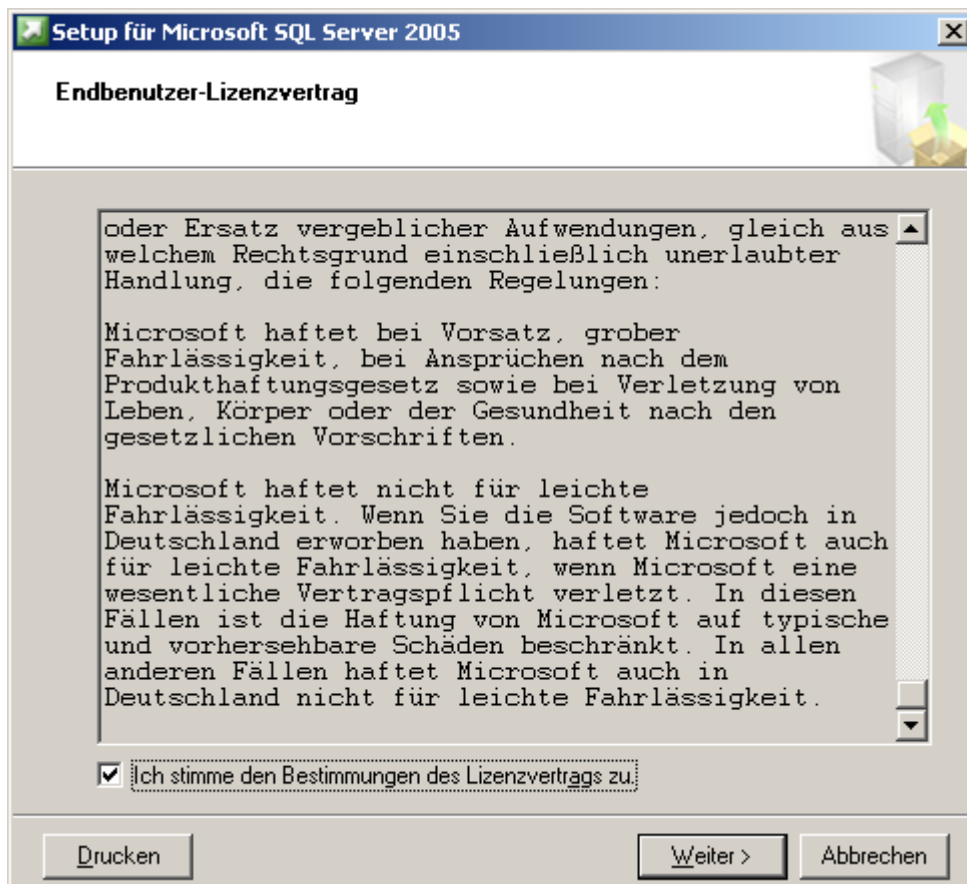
Setup für Microsoft SQL Server 2005

Endbenutzer-Lizenzvertrag

oder Ersatz vergeblicher Aufwendungen, gleich aus welchem Rechtsgrund einschließlich unerlaubter Handlung, die folgenden Regelungen:

Microsoft haftet bei Vorsatz, grober Fahrlässigkeit, bei Ansprüchen nach dem Produkthaftungsgesetz sowie bei Verletzung von Leben, Körper oder der Gesundheit nach den gesetzlichen Vorschriften.

Microsoft haftet nicht für leichte Fahrlässigkeit. Wenn Sie die Software jedoch in Deutschland erworben haben, haftet Microsoft auch für leichte Fahrlässigkeit, wenn Microsoft eine wesentliche Vertragspflicht verletzt. In diesen Fällen ist die Haftung von Microsoft auf typische und vorhersehbare Schäden beschränkt. In allen anderen Fällen haftet Microsoft auch in Deutschland nicht für leichte Fahrlässigkeit.

Ich stimme den Bestimmungen des Lizenzvertrags zu.

Drucken

Weiter >

Abbrechen